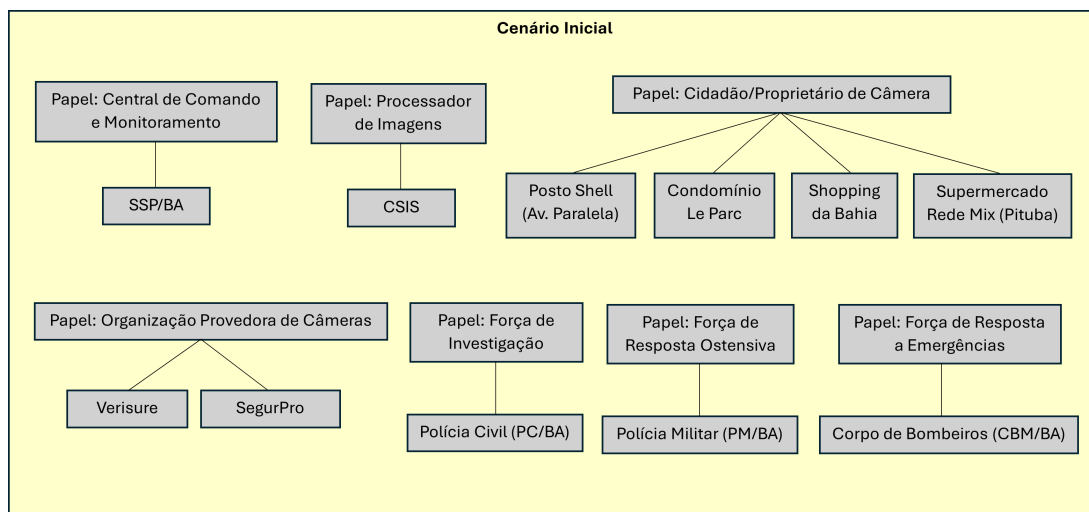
Cenário Inicial

Papel: Central de Comando e Monitoramento

SSP/BA

Papel: Processador de Imagens

CSIS

Papel: Cidadão/Proprietário de Câmera

Posto Shell (Av. Paralela)

Condomínio Le Parc

Shopping da Bahia

Supermercado Rede Mix (Pituba)

Papel: Organização Provedora de Câmeras

Verisure

SegurPro

Papel: Força de Investigação

Polícia Civil (PC/BA)

Papel: Força de Resposta Ostensiva

Polícia Militar (PM/BA)

Papel: Força de Resposta a Emergências

Corpo de Bombeiros (CBM/BA)